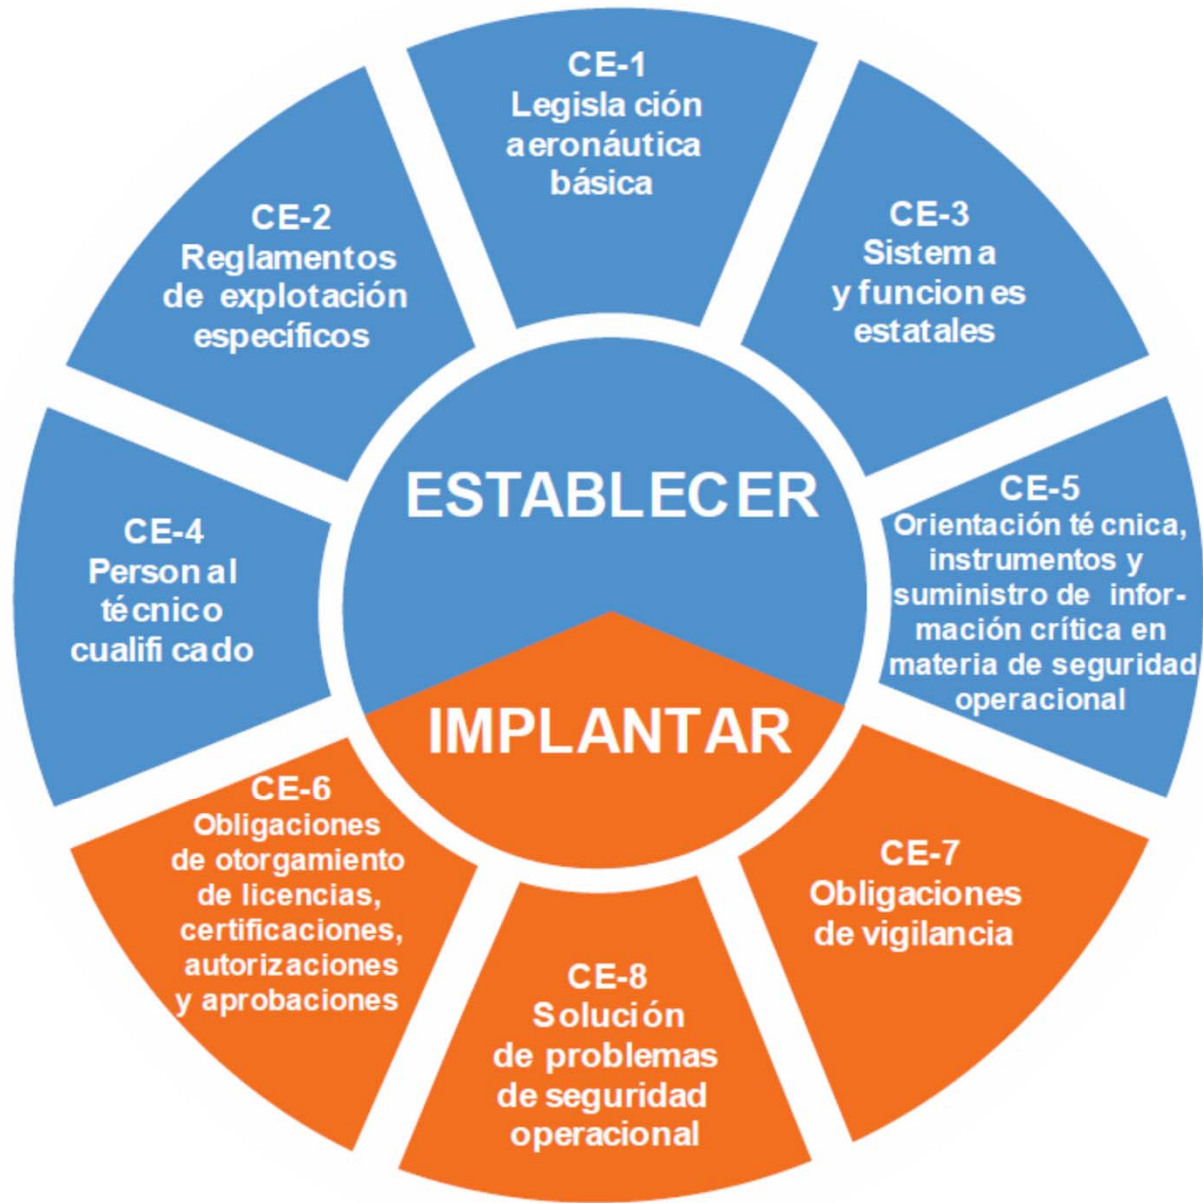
CE-1
Legislación aeronáutica básica

CE-2
Reglamentos de explotación específicos

CE-3
Sistema y funciones estatales

ESTABLECER

CE-4
Personal técnico cualificado

CE-5
Orientación técnica, instrumentos y suministro de información crítica en materia de seguridad operacional

IMPLANTAR

CE-6
Obligaciones de otorgamiento de licencias, certificaciones, autorizaciones y aprobaciones

CE-7
Obligaciones de vigilancia

CE-8
Solución de problemas de seguridad operacional